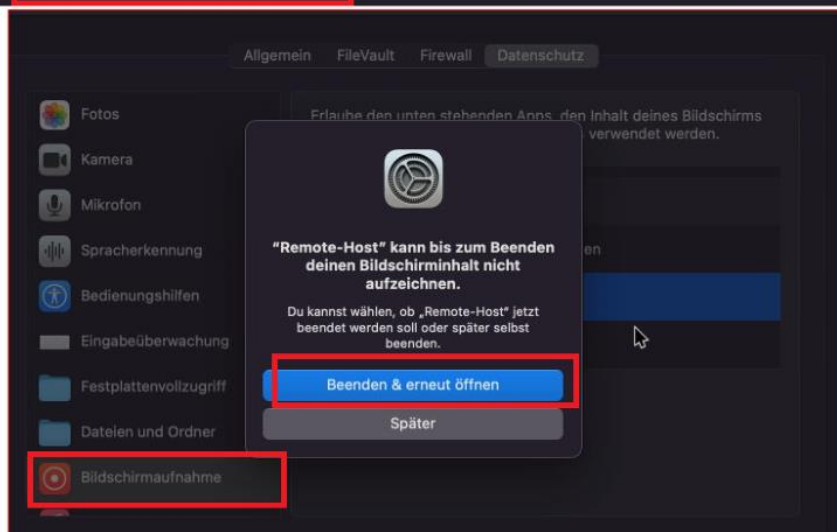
Allgemein FileVault Firewall Datenschutz

Fotos
Kamera
Mikrofon
Spracherkennung
Bedienungshilfen
Eingabeüberwachung
Festplattenvollzugriff
Dateien und Ordner
Bildschirmaufnahme

Erlaube den unten stehenden Apps, den Inhalt deines Bildschirms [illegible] verwendet werden.

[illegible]en

„Remote-Host" kann bis zum Beenden deinen Bildschirminhalt nicht aufzeichnen.

Du kannst wählen, ob „Remote-Host" jetzt beendet werden soll oder später selbst beenden.

Beenden & erneut öffnen

Später